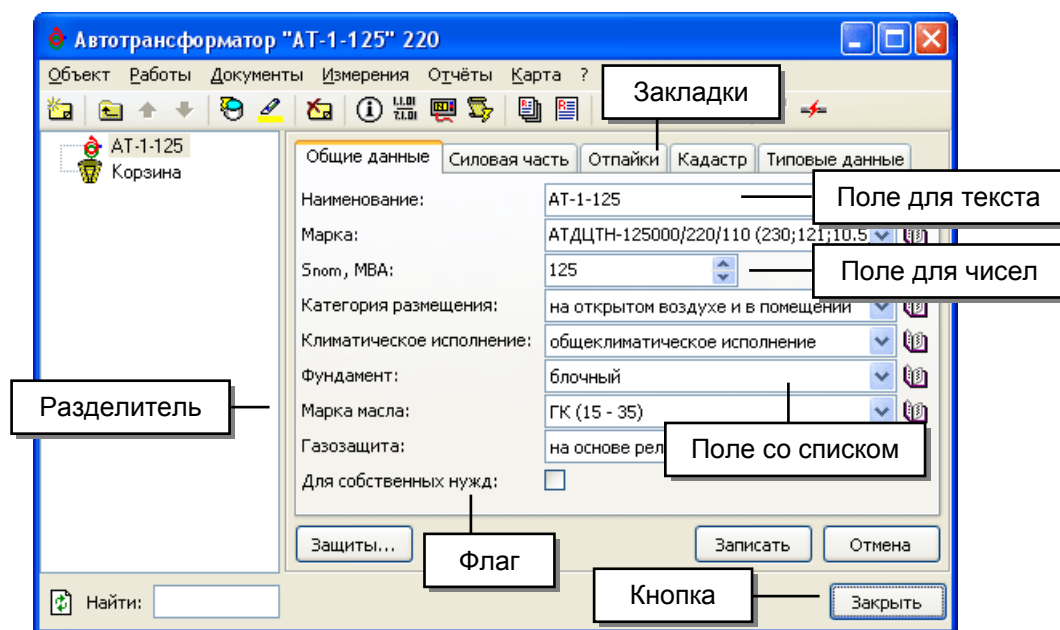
Автотрансформатор "АТ-1-125" 220

Объект Работы Документы Измерения Отчёты Карта ?

Закладки

АТ-1-125
Корзина

Общие данные | Силовая часть | Отпайки | Кадастр | Типовые данные

Наименование: АТ-1-125

Поле для текста

Марка: АТДЦТН-125000/220/110 (230;121;10.5

Snom, МВА: 125

Поле для чисел

Категория размещения: на открытом воздухе и в помещении

Климатическое исполнение: общеклиматическое исполнение

Фундамент: блочный

Разделитель

Марка масла: ГК (15 - 35)

Газозащита: на основе рел

Поле со списком

Для собственных нужд:

Защиты...

Флаг

Записать

Отмена

Найти:

Кнопка

Закрыть